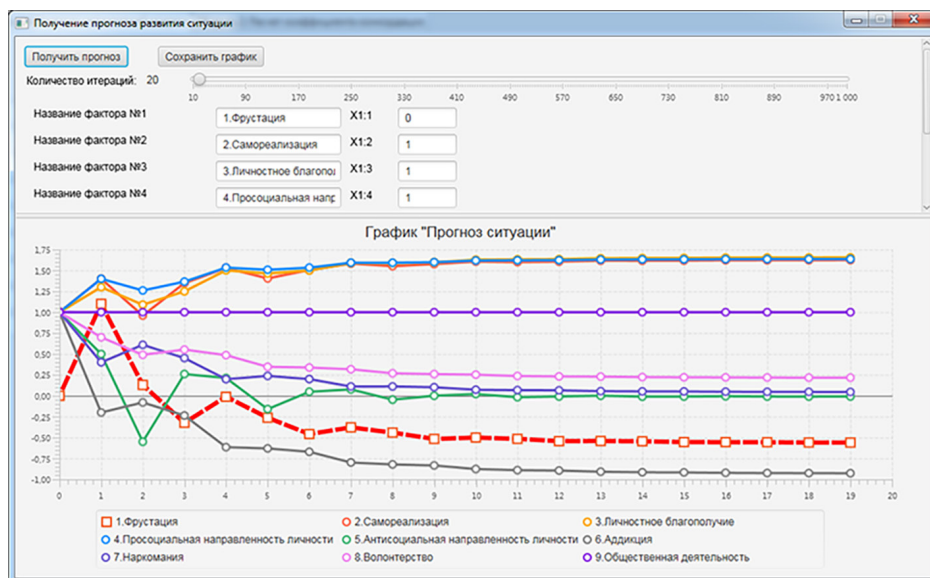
Получение прогноза развития ситуации

Получить прогноз | Сохранить график

Количество итераций: 20

10 90 170 250 330 410 490 570 650 730 810 890 970 1 000

Название фактора №1 | 1.Фрустация | X1:1 | 0
Название фактора №2 | 2.Самореализация | X1:2 | 1
Название фактора №3 | 3.Личностное благопол | X1:3 | 1
Название фактора №4 | 4.Просоциальная напр | X1:4 | 1

График "Прогноз ситуации"

1,75
1,50
1,25
1,00
0,75
0,50
0,25
0,00
-0,25
-0,50
-0,75
-1,00

0 1 2 3 4 5 6 7 8 9 10 11 12 13 14 15 16 17 18 19 20

1.Фрустация
2.Самореализация
3.Личностное благополучие
4.Просоциальная направленность личности
5.Антисоциальная направленность личности
6.Адикция
7.Наркомания
8.Волонтерство
9.Общественная деятельность